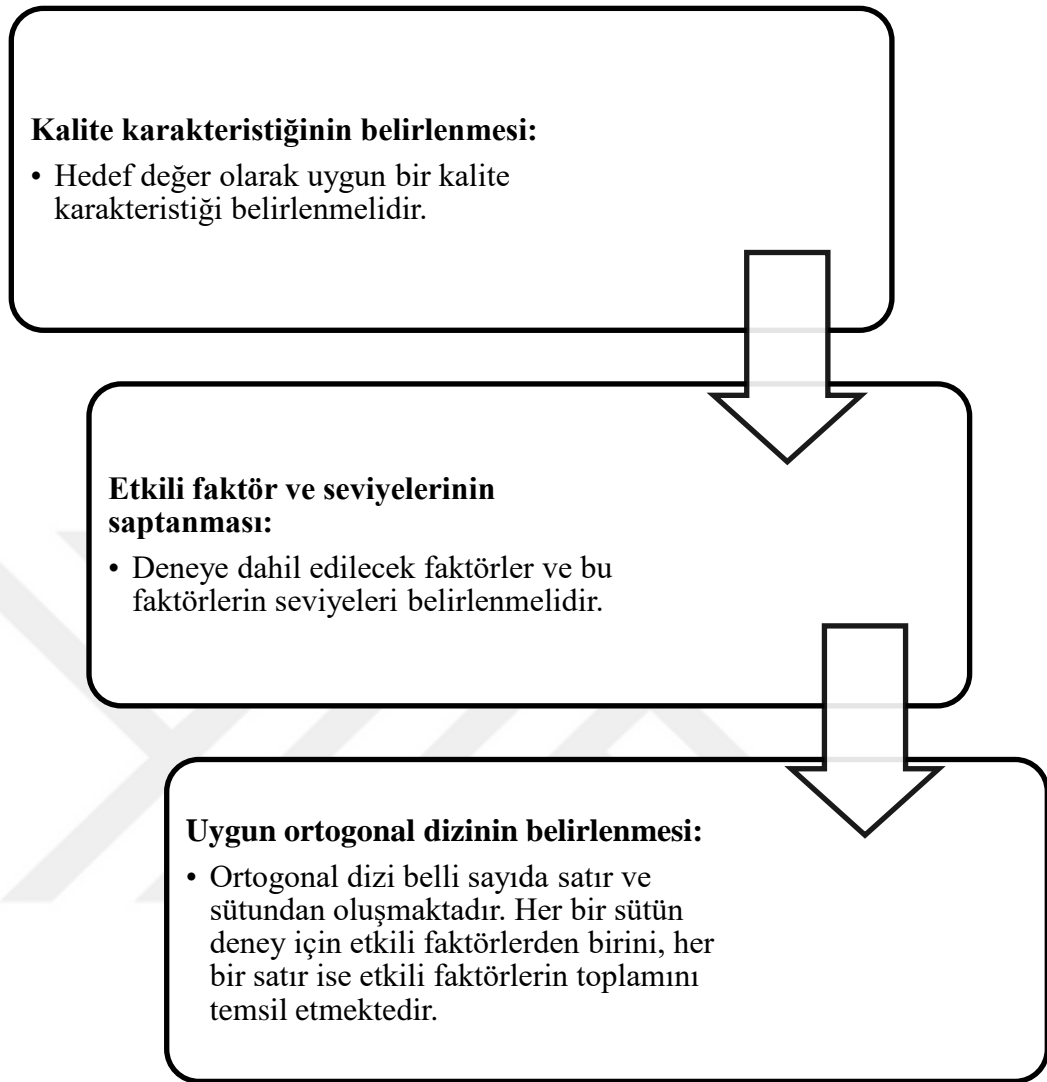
**Kalite karakteristiğinin belirlenmesi:**

• Hedef değer olarak uygun bir kalite karakteristiği belirlenmelidir.

**Etkili faktör ve seviyelerinin saptanması:**

• Deneye dahil edilecek faktörler ve bu faktörlerin seviyeleri belirlenmelidir.

**Uygun ortogonal dizinin belirlenmesi:**

• Ortogonal dizi belli sayıda satır ve sütundan oluşmaktadır. Her bir sütun deney için etkili faktörlerden birini, her bir satır ise etkili faktörlerin toplamını temsil etmektedir.